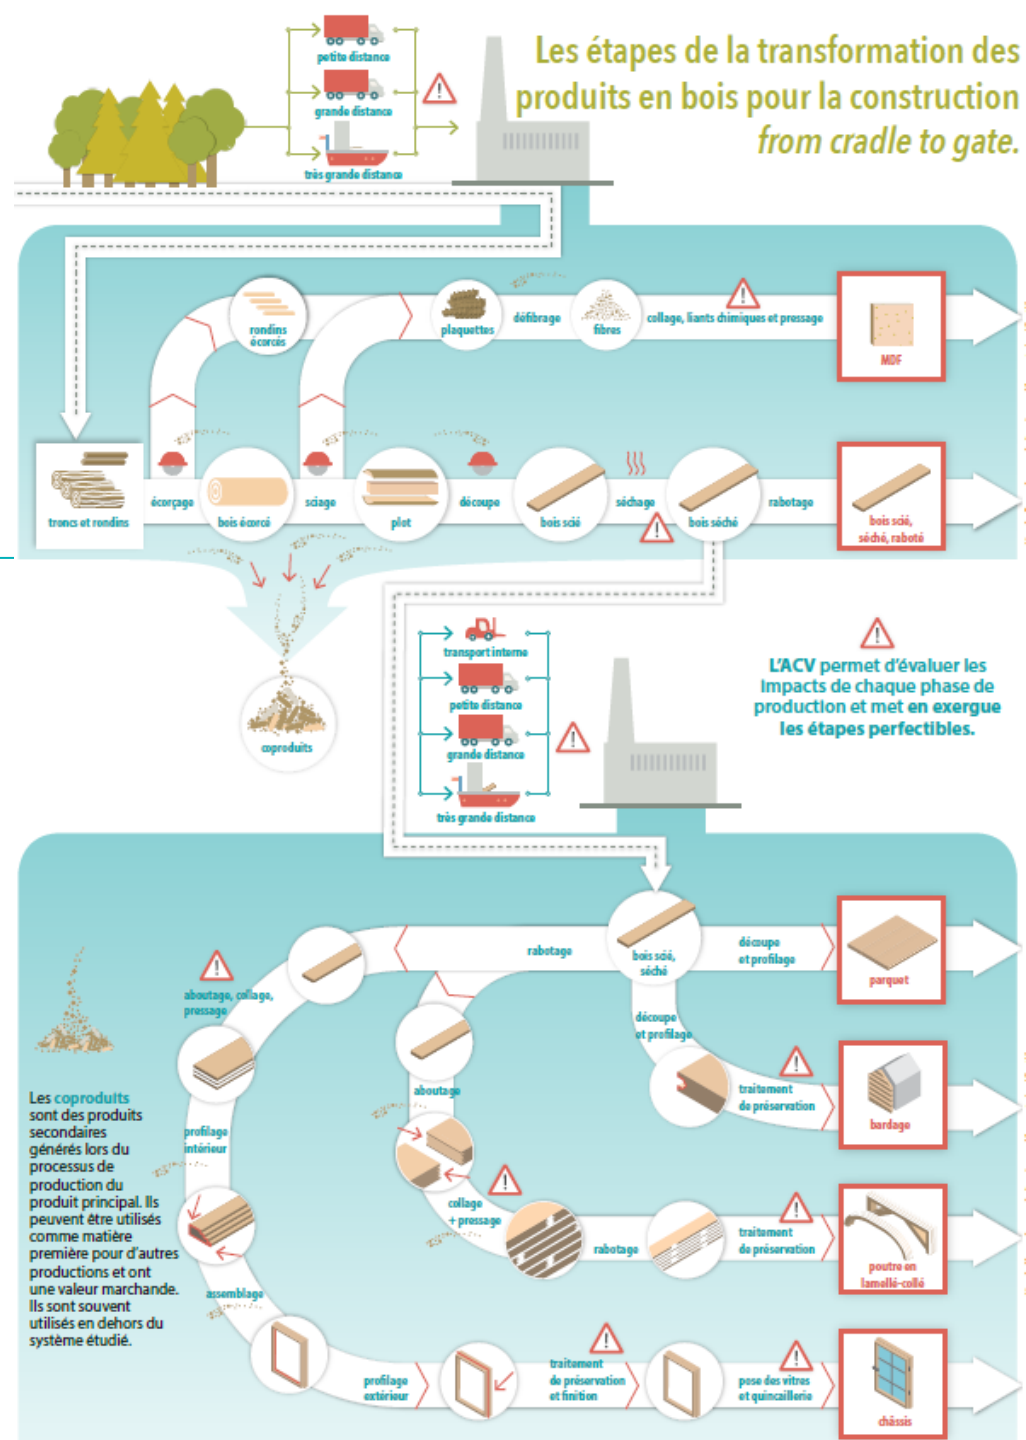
Les étapes de la transformation des produits en bois pour la construction
from cradle to gate.

petite distance
grande distance
très grande distance

troncs et rondins
écorçage
bois écorcé
rondins écorcés
sciage
plot
plaquettes
défibrage
fibres
collage, liants chimiques et pressage
MDF
découpe
bois scié
séchage
bois séché
rabotage
bois scié, séché, raboté

coproduits

transport interne
petite distance
grande distance
très grande distance

L'ACV permet d'évaluer les impacts de chaque phase de production et met en exergue les étapes perfectibles.

bois scié, séché
rabotage
découpe et profilage
parquet
aboutage, collage, pressage
découpe et profilage
traitement de préservation
bardage
aboutage
profilage intérieur
collage + pressage
rabotage
traitement de préservation
poutre en lamellé-collé
assemblage
profilage extérieur
traitement de préservation et finition
pose des vitres et quincaillerie
châssis

Les coproduits sont des produits secondaires générés lors du processus de production du produit principal. Ils peuvent être utilisés comme matière première pour d'autres productions et ont une valeur marchande. Ils sont souvent utilisés en dehors du système étudié.